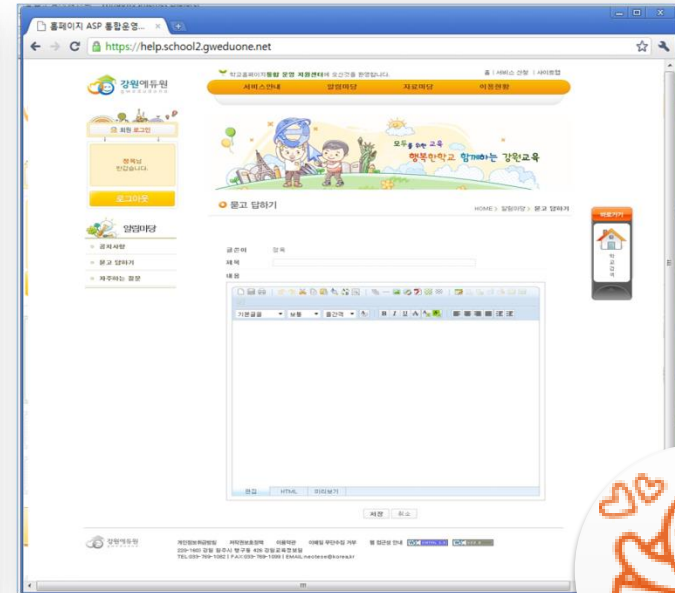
홈페이지 ASP 통합운영... ×

https://help.school2.gweduone.net

강원에듀원

학교홈페이지통합 운영 지원센터에 오신것을 환영합니다.

홈 | 서비스 신청 | 사이트맵

서비스안내 알림마당 자료마당 이용현황

회원 로그인

청록님 안녕하세요.

로그아웃

알림마당

공지사항

묻고 답하기

자주하는 질문

모두를 위한 교육 행복한학교 함께하는 강원교육

묻고 답하기

HOME > 알림마당 > 묻고 답하기

바로가기

학교검색

글쓴이 청록

제목

내용

기본글꼴 보통 줄간격

입력 HTML 미리보기

저장 취소

강원에듀원

개인정보보호방침 저작권보호정책 이용약관 이메일 무단수집 거부 웹 접근성 안내

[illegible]

TEL:033-769-1082 | FAX:033-769-1089 | EMAIL:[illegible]

III